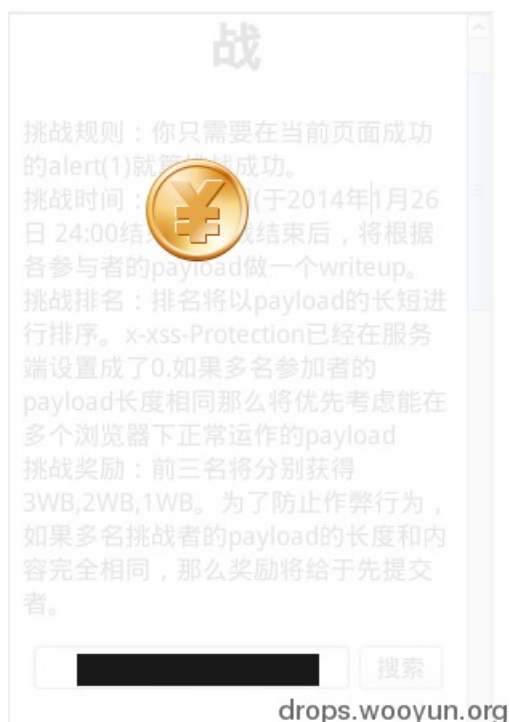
战

挑战规则：你只需要在当前页面成功的alert(1)就算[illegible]战成功。
挑战时间：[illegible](于2014年1月26日 24:00结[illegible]战结束后，将根据各参与者的payload做一个writeup。
挑战排名：排名将以payload的长短进行排序。x-xss-Protection已经在服务端设置成了0.如果多名参加者的payload长度相同那么将优先考虑能在多个浏览器下正常运作的payload
挑战奖励：前三名将分别获得3WB,2WB,1WB。为了防止作弊行为，如果多名挑战者的payload的长度和内容完全相同，那么奖励将给于先提交者。

搜索

drops.wooyun.org